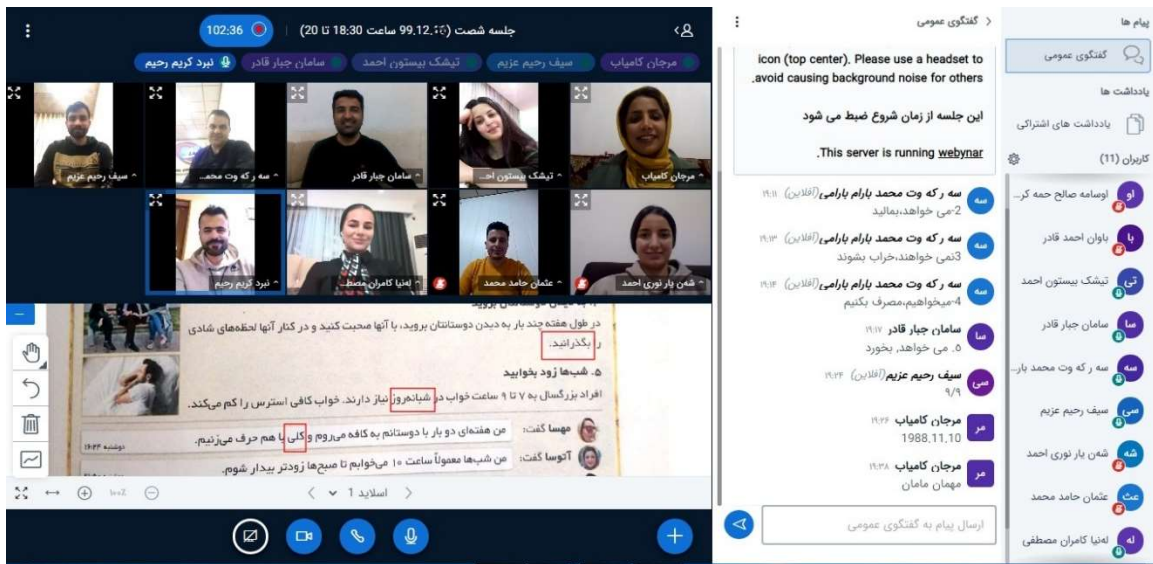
102:36
جلسه شصت (99.12.١٥ ساعت 18:30 تا 20)

مرجان کامیاب | سیف رحیم عزیم | تیشک بیستون احمد | سامان جبار قادر | نبرد کریم رحیم

سیف رحیم عزیم | سه ر که وت محمد... | سامان جبار قادر | تیشک بیستون اح... | مرجان کامیاب
نبرد کریم رحیم | لەنیا کامران مصط... | عثمان حامد محمد | شمن یار نوری احمد

در طول هفته چند بار به دیدن دوستانتان بروید، با آنها صحبت کنید و در کنار آنها لحظه‌های شادی را بگذرانید.
۵. شب‌ها زود بخوابید
افراد بزرگسال به ۷ تا ۹ ساعت خواب در شبانه‌روز نیاز دارند. خواب کافی استرس را کم می‌کند.
مهسا گفت: من هفته‌ای دو بار با دوستانم به کافه می‌روم و کلی با هم حرف می‌زنیم.
آتوسا گفت: من شب‌ها معمولاً ساعت ١٠ می‌خوابم تا صبح‌ها زودتر بیدار شوم.

اسلاید 1
100%

گفتگوی عمومی
icon (top center). Please use a headset to avoid causing background noise for others.
این جلسه از زمان شروع ضبط می شود
This server is running webynar.

سه ر که وت محمد بارام بارامی (آفلاین) ١٩:١١
2-می خواهد،بمالید
سه ر که وت محمد بارام بارامی (آفلاین) ١٩:١٣
3نمی خواهند،خراب بشوند
سه ر که وت محمد بارام بارامی (آفلاین) ١٩:١٤
4-میخواهیم،مصرف بکنیم
سامان جبار قادر ١٩:١٧
5. می خواهد، بخورد
سیف رحیم عزیم (آفلاین) ١٩:٢٤
9/9
مرجان کامیاب ١٩:٢٦
1988.11.10
مرجان کامیاب ١٩:٣٨
مهمان مامان

ارسال پیام به گفتگوی عمومی

پیام ها
گفتگوی عمومی
یادداشت ها
یادداشت های اشتراکی
کاربران (11)
اوسامه صالح حمه کر...
باوان احمد قادر
تیشک بیستون احمد
سامان جبار قادر
سه ر که وت محمد بار...
سیف رحیم عزیم
شمن یار نوری احمد
عثمان حامد محمد
لەنیا کامران مصطفی